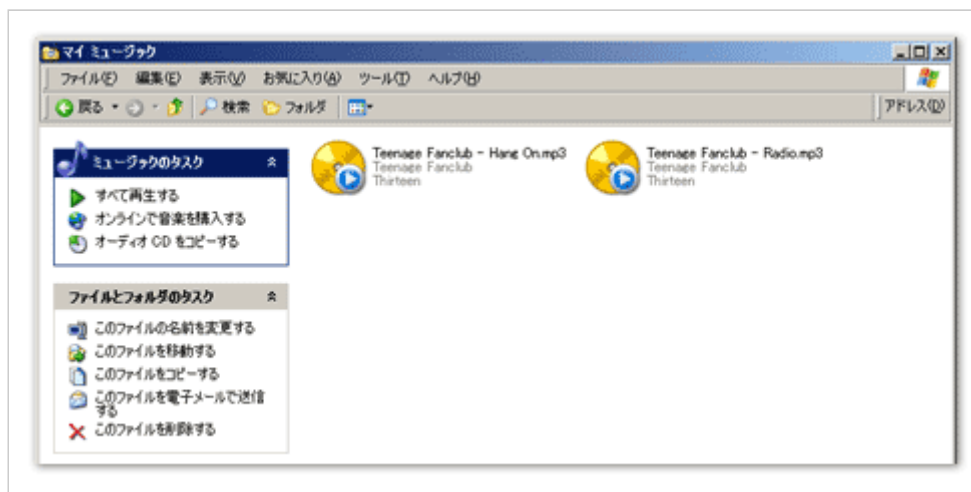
マイ ミュージック

ファイル(F) 編集(E) 表示(V) お気に入り(A) ツール(T) ヘルプ(H)

戻る 検索 フォルダ

アドレス(D)

ミュージックのタスク

すべて再生する

オンラインで音楽を購入する

オーディオ CD をコピーする

ファイルとフォルダのタスク

このファイルの名前を変更する

このファイルを移動する

このファイルをコピーする

このファイルを電子メールで送信する

このファイルを削除する

Teenage Fanclub - Hang On.mp3
Teenage Fanclub
Thirteen

Teenage Fanclub - Radio.mp3
Teenage Fanclub
Thirteen